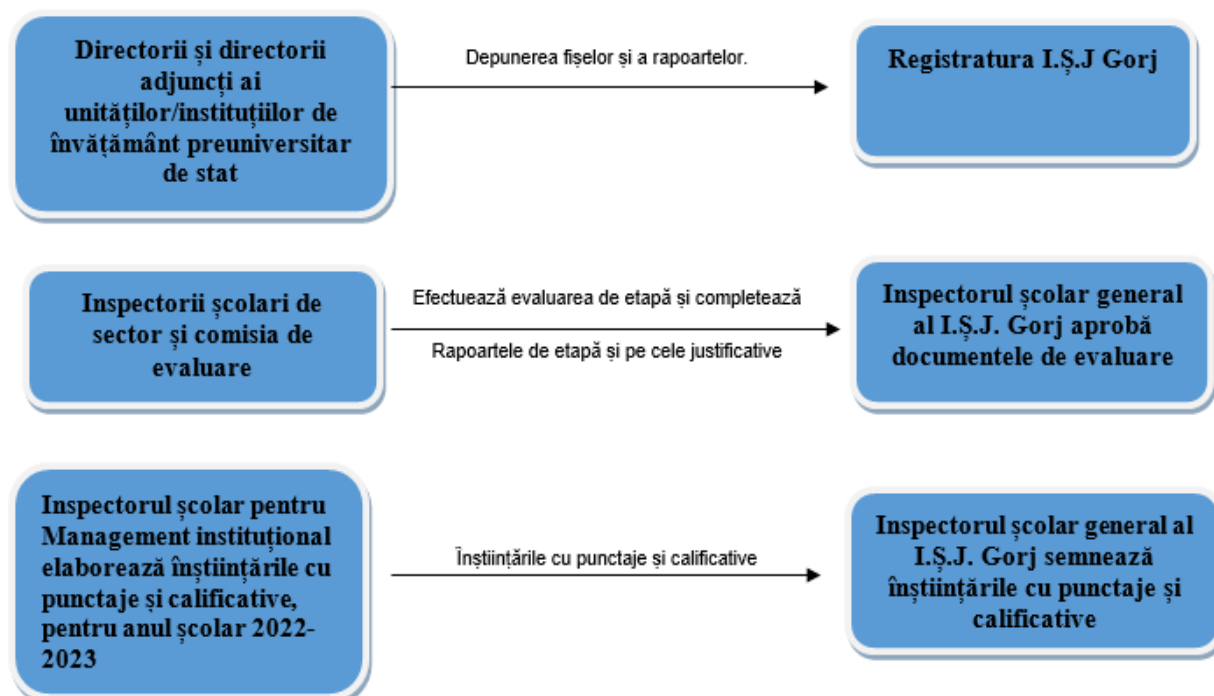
Directorii și directorii adjuncți ai unităților/instituțiilor de învățământ preuniversitar de stat

Depunerea fișelor și a rapoartelor.

Registratura I.Ș.J Gorj

Inspectorii școlari de sector și comisia de evaluare

Efectuează evaluarea de etapă și completează

Rapoartele de etapă și pe cele justificative

Inspectorul școlar general al I.Ș.J. Gorj aprobă documentele de evaluare

Inspectorul școlar pentru Management instituțional elaborează înștiințările cu punctaje și calificative, pentru anul școlar 2022-2023

Înștiințările cu punctaje și calificative

Inspectorul școlar general al I.Ș.J. Gorj semnează înștiințările cu punctaje și calificative